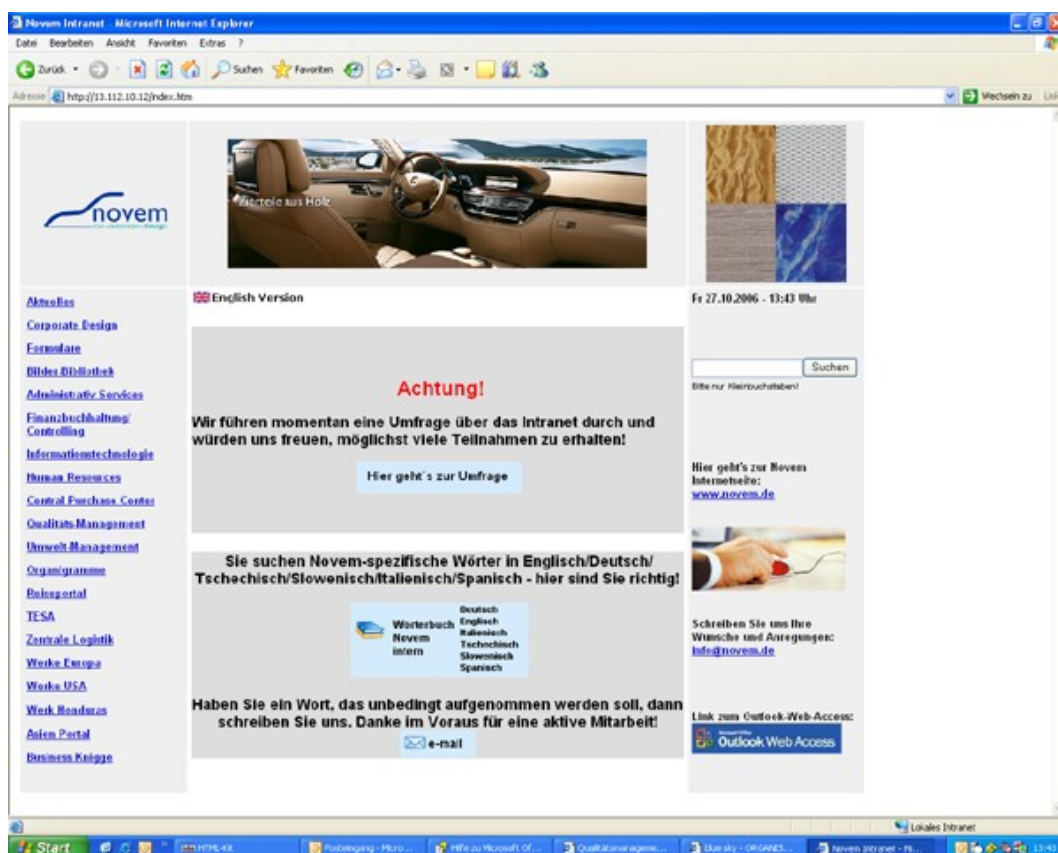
Novem Intranet - Microsoft Internet Explorer

Datei Bearbeiten Ansicht Favoriten Extras ?

Zurück Suchen Favoriten

Adresse http://13.112.10.12/index.htm

Wechseln zu Links

novem

Zierteile aus Holz

Aktuelles
Corporate Design
Formulare
Bilder Bibliothek
Administrativ Services
Finanzbuchhaltung/ Controlling
Informationstechnologie
Human Resources
Central Purchase Center
Qualitäts Management
Umwelt Management
Organigramme
Reiseportal
TESA
Zentrale Logistik
Werke Europa
Werke USA
Werk Honduras
Asien Portal
Business Knigge

English Version

Achtung!

Wir führen momentan eine Umfrage über das Intranet durch und würden uns freuen, möglichst viele Teilnahmen zu erhalten!

Hier geht´s zur Umfrage

Sie suchen Novem-spezifische Wörter in Englisch/Deutsch/ Tschechisch/Slowenisch/Italienisch/Spanisch - hier sind Sie richtig!

Wörterbuch Novem intern

Deutsch
Englisch
Italienisch
Tschechisch
Slowenisch
Spanisch

Haben Sie ein Wort, das unbedingt aufgenommen werden soll, dann schreiben Sie uns. Danke im Voraus für eine aktive Mitarbeit!

e-mail

Fr 27.10.2006 - 13:43 Uhr

Suchen

Bitte nur Kleinbuchstaben!

Hier geht's zur Novem Internetseite:
www.novem.de

Schreiben Sie uns Ihre Wünsche und Anregungen:
info@novem.de

Link zum Outlook-Web-Access:

Outlook Web Access

Lokales Intranet

Start

Posteingang - Micro...

Hilfe zu Microsoft Of...

Qualitätsmanageme...

Blue sky - ORGANIS...

Novem Intranet - Mi...

13:43